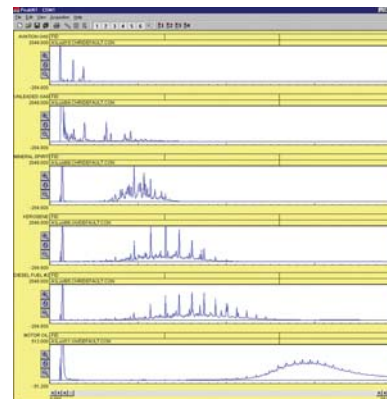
PeakSimple - CDM1
File Edit View Acquisition Help
1 2 3 4 5 6
AVIATION GAS
2048.000
FID
ECLUSER:CHRISDEFAULT.CON
-256.000
UNLEADED GAS
2048.000
FID
ECLUSER:CHRISDEFAULT.CON
-256.000
MINERAL SPIRITS
2048.000
FID
ECLUSER:CHRISDEFAULT.CON
-256.000
KEROSENE
2048.000
FID
ECLUSER:CHRISDEFAULT.CON
-256.000
DIESEL FUEL #2
2048.000
FID
ECLUSER:CHRISDEFAULT.CON
-256.000
MOTOR OIL
512.000
FID
ECLUSER:CHRISDEFAULT.CON
-51.200